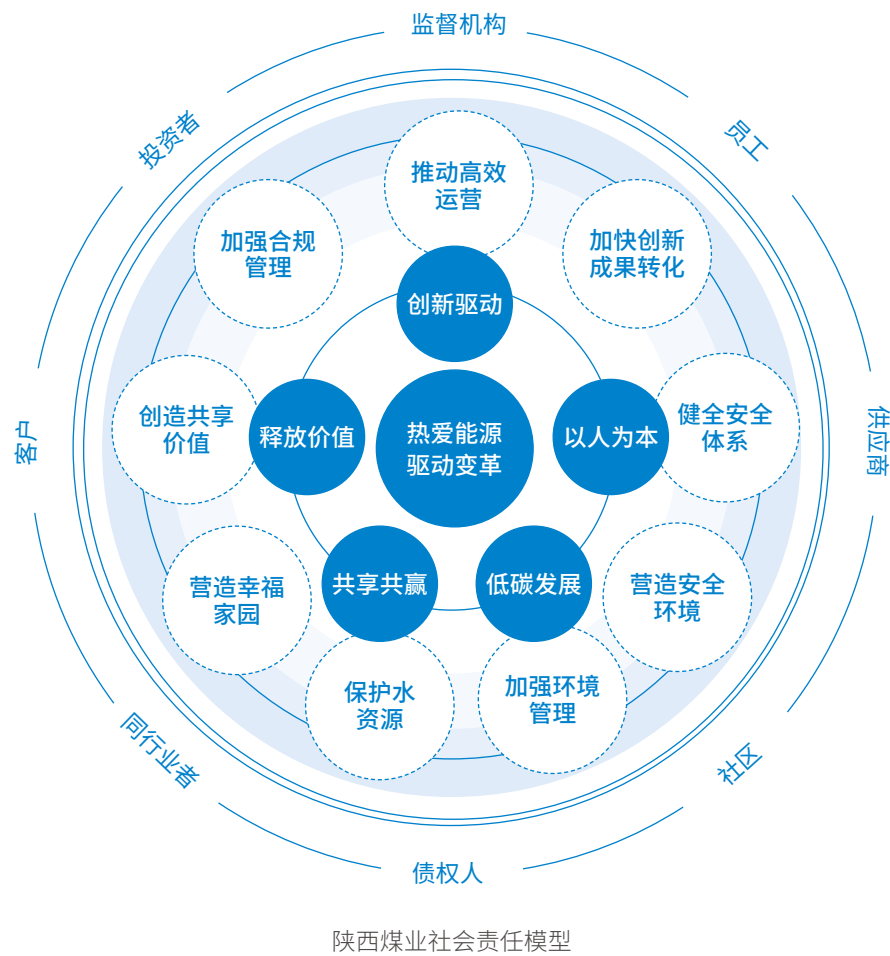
监督机构

员工

供应商

社区

债权人

同行业者

客户

投资者

推动高效运营

加快创新成果转化

健全安全体系

营造安全环境

加强环境管理

保护水资源

营造幸福家园

创造共享价值

加强合规管理

创新驱动

以人为本

低碳发展

共享共赢

释放价值

热爱能源驱动变革

陕西煤业社会责任模型